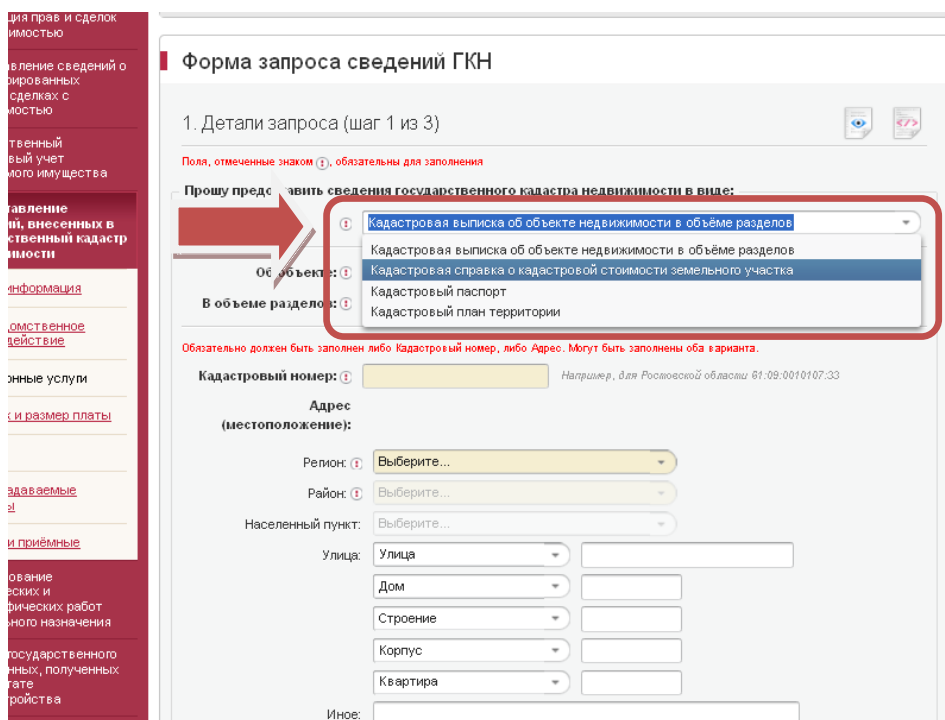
ция прав и сделок имостью

вление сведений о ированных делках с имостью

твенный вый учет мого имущества

тавление й, внесенных в твенный кадастр имости

информация

домственное действие

онные услуги

к и размер платы

даваемые ы

и приёмные

ование еских и фических работ ного назначения

государственного нных, полученных тате тройства

Форма запроса сведений ГКН

1. Детали запроса (шаг 1 из 3)

Поля, отмеченные знаком !, обязательны для заполнения

Прошу предоставить сведения государственного кадастра недвижимости в виде:

Кадастровая выписка об объекте недвижимости в объёме разделов

Кадастровая выписка об объекте недвижимости в объёме разделов
Кадастровая справка о кадастровой стоимости земельного участка
Кадастровый паспорт
Кадастровый план территории

Об объекте:

В объеме разделов:

Обязательно должен быть заполнен либо Кадастровый номер, либо Адрес. Могут быть заполнены оба варианта.

Кадастровый номер:

Например, для Ростовской области 61:09:0010107:33

Адрес (местоположение):

Регион: Выберите...

Район: Выберите...

Населенный пункт: Выберите...

Улица: Улица

Дом

Строение

Корпус

Квартира

Иное: